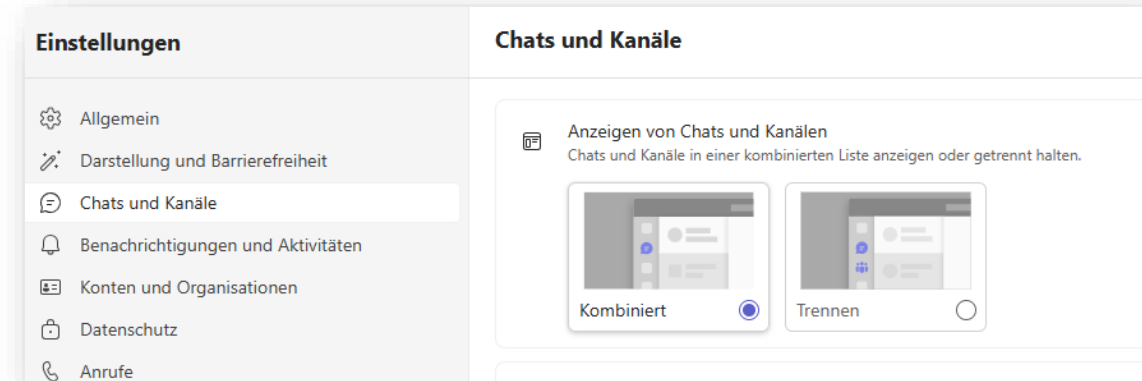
Einstellungen

Allgemein
Darstellung und Barrierefreiheit
Chats und Kanäle
Benachrichtigungen und Aktivitäten
Konten und Organisationen
Datenschutz
Anrufe

Chats und Kanäle

Anzeigen von Chats und Kanälen
Chats und Kanäle in einer kombinierten Liste anzeigen oder getrennt halten.

Kombiniert
Trennen